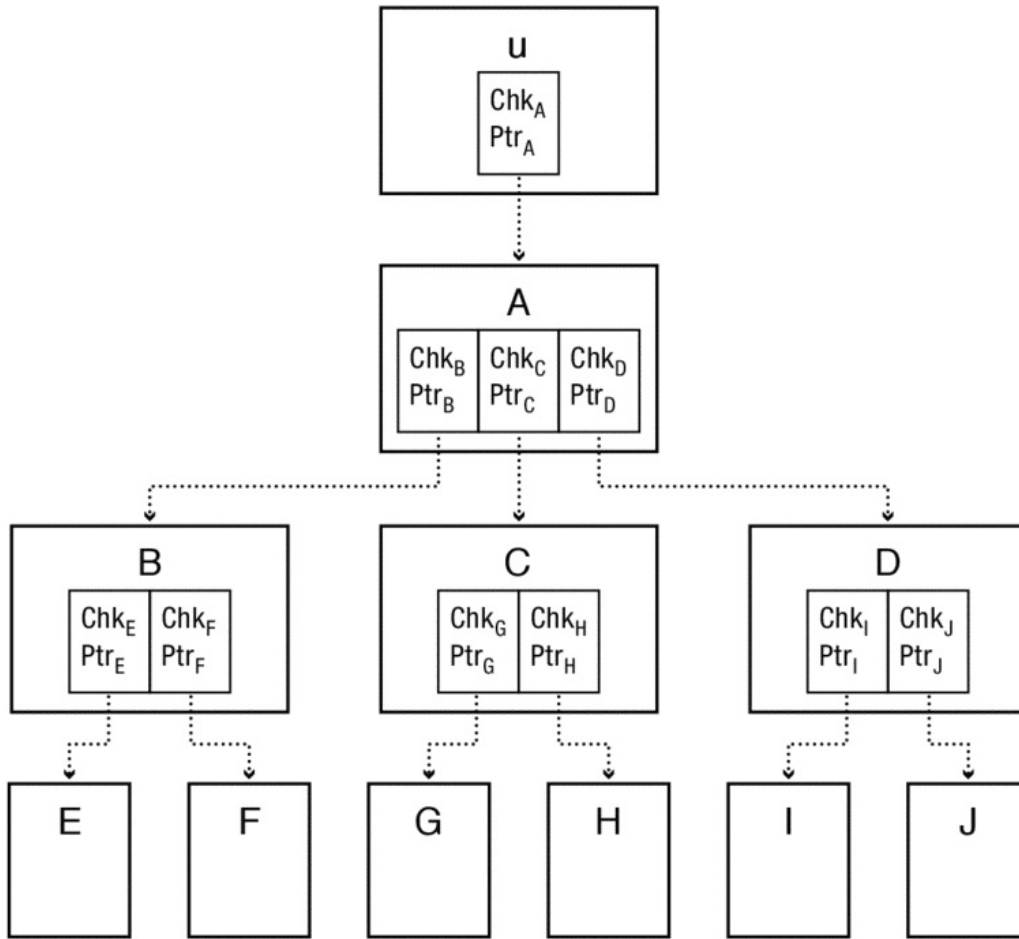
u

$Chk_A$
$Ptr_A$

A

$Chk_B$
$Ptr_B$

$Chk_C$
$Ptr_C$

$Chk_D$
$Ptr_D$

B

$Chk_E$
$Ptr_E$

$Chk_F$
$Ptr_F$

C

$Chk_G$
$Ptr_G$

$Chk_H$
$Ptr_H$

D

$Chk_I$
$Ptr_I$

$Chk_J$
$Ptr_J$

E

F

G

H

I

J